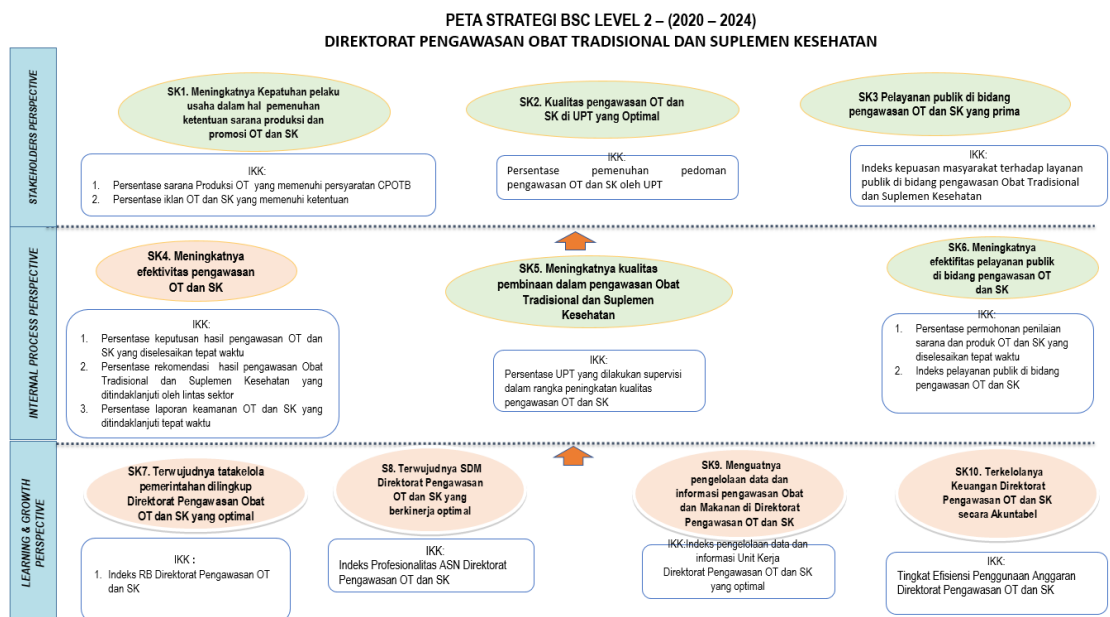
PETA STRATEGI BSC LEVEL 2 – (2020 – 2024)
DIREKTORAT PENGAWASAN OBAT TRADISIONAL DAN SUPLEMEN KESEHATAN

STAKEHOLDERS PERSPECTIVE

SK1. Meningkatnya Kepatuhan pelaku usaha dalam hal pemenuhan ketentuan sarana produksi dan promosi OT dan SK

IKK:
1. Persentase sarana Produksi OT yang memenuhi persyaratan CPOTB
2. Persentase iklan OT dan SK yang memenuhi ketentuan

SK2. Kualitas pengawasan OT dan SK di UPT yang Optimal

IKK:
Persentase pemenuhan pedoman pengawasan OT dan SK oleh UPT

SK3 Pelayanan publik di bidang pengawasan OT dan SK yang prima

IKK:
Indeks kepuasan masyarakat terhadap layanan publik di bidang pengawasan Obat Tradisional dan Suplemen Kesehatan

INTERNAL PROCESS PERSPECTIVE

SK4. Meningkatnya efektivitas pengawasan OT dan SK

IKK:
1. Persentase keputusan hasil pengawasan OT dan SK yang diselesaikan tepat waktu
2. Persentase rekomendasi hasil pengawasan Obat Tradisional dan Suplemen Kesehatan yang ditindaklanjuti oleh lintas sektor
3. Persentase laporan keamanan OT dan SK yang ditindaklanjuti tepat waktu

SK5. Meningkatnya kualitas pembinaan dalam pengawasan Obat Tradisional dan Suplemen Kesehatan

IKK:
Persentase UPT yang dilakukan supervisi dalam rangka peningkatan kualitas pengawasan OT dan SK

SK6. Meningkatnya efektifitas pelayanan publik di bidang pengawasan OT dan SK

IKK:
1. Persentase permohonan penilaian sarana dan produk OT dan SK yang diselesaikan tepat waktu
2. Indeks pelayanan publik di bidang pengawasan OT dan SK

LEARNING & GROWTH PERSPECTIVE

SK7. Terwujudnya tatakelola pemerintahan dilingkup Direktorat Pengawasan Obat OT dan SK yang optimal

IKK :
1. Indeks RB Direktorat Pengawasan OT dan SK

S8. Terwujudnya SDM Direktorat Pengawasan OT dan SK yang berkinerja optimal

IKK:
Indeks Profesionalitas ASN Direktorat Pengawasan OT dan SK

SK9. Menguatnya pengelolaan data dan informasi pengawasan Obat dan Makanan di Direktorat Pengawasan OT dan SK

IKK:Indeks pengelolaan data dan informasi Unit Kerja Direktorat Pengawasan OT dan SK yang optimal

SK10. Terkelolanya Keuangan Direktorat Pengawasan OT dan SK secara Akuntabel

IKK:
Tingkat Efisiensi Penggunaan Anggaran Direktorat Pengawasan OT dan SK